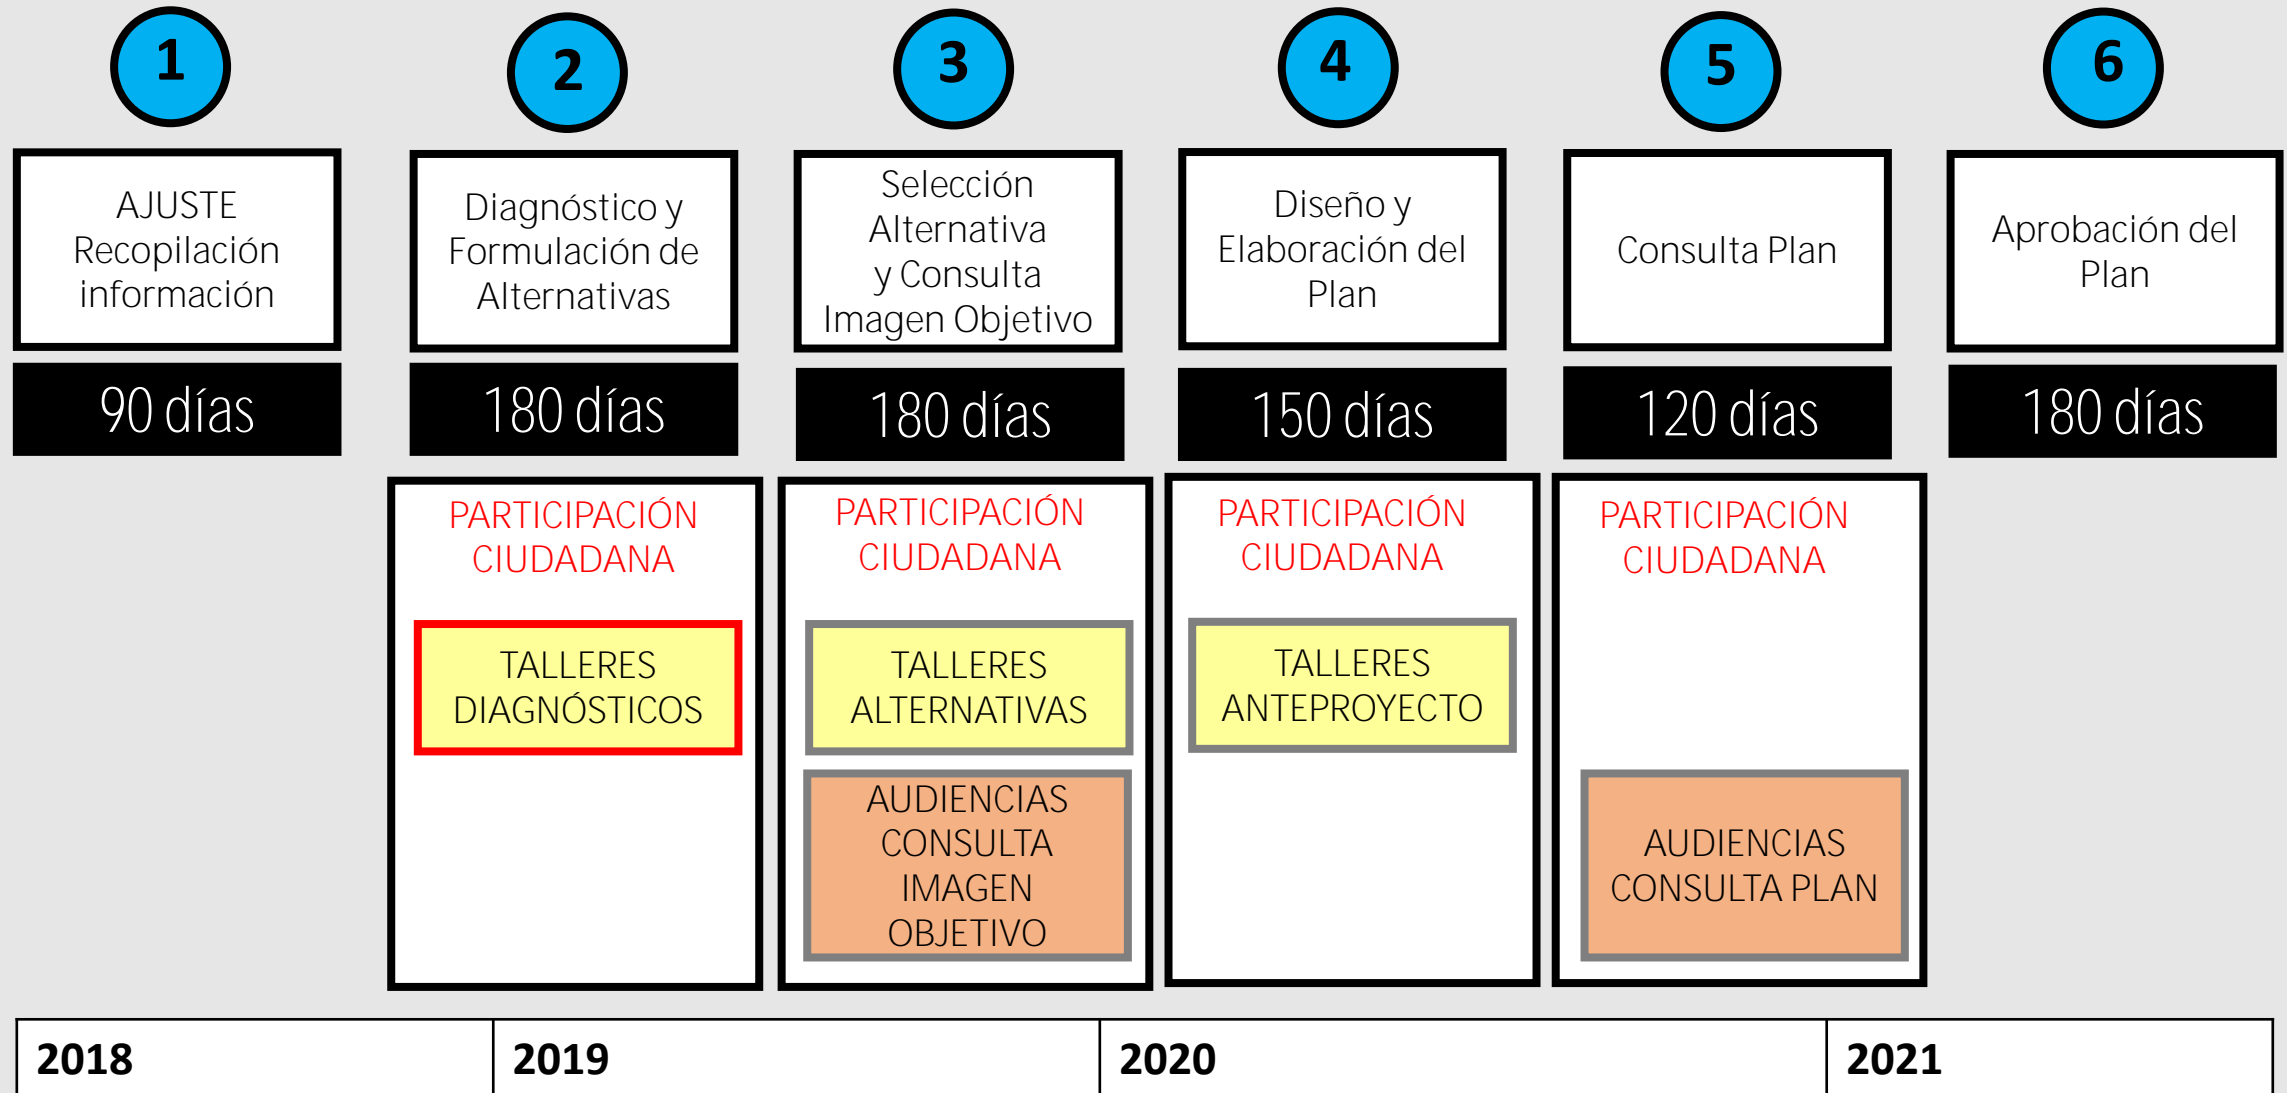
1

AJUSTE Recopilación información

90 días

2

Diagnóstico y Formulación de Alternativas

180 días

PARTICIPACIÓN CIUDADANA

TALLERES DIAGNÓSTICOS

3

Selección Alternativa y Consulta Imagen Objetivo

180 días

PARTICIPACIÓN CIUDADANA

TALLERES ALTERNATIVAS

AUDIENCIAS CONSULTA IMAGEN OBJETIVO

4

Diseño y Elaboración del Plan

150 días

PARTICIPACIÓN CIUDADANA

TALLERES ANTEPROYECTO

5

Consulta Plan

120 días

PARTICIPACIÓN CIUDADANA

AUDIENCIAS CONSULTA PLAN

6

Aprobación del Plan

180 días

| 2018 | 2019 | 2020 | 2021 |
|---|---|---|---|